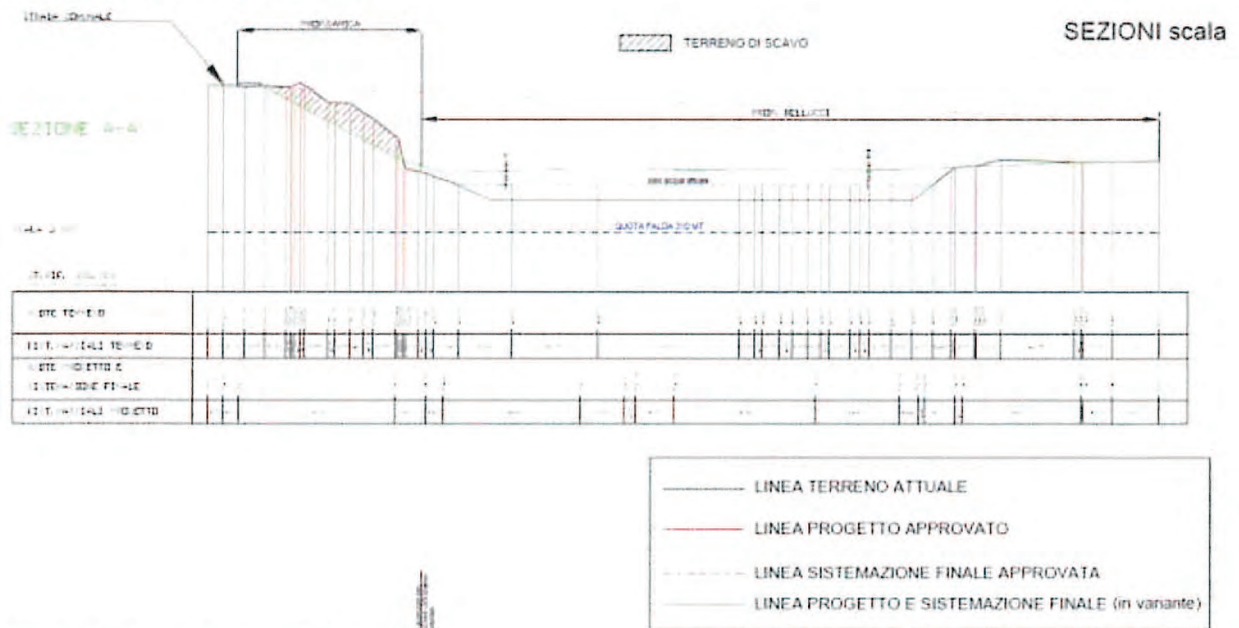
STRADA COMUNALE

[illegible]

TERRENO DI SCAVO

SEZIONI scala

SEZIONE A-A

PROP. BELLUCCI

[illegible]

QUOTA FALDA 210 MT

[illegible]

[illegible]

| QUOTE TERRENO | |
|---|---|
| DIST. PARZIALI TERRENO | |
| QUOTE PROGETTO E SISTEMAZIONE FINALE | |
| DIST. PARZIALI PROGETTO | |

LINEA TERRENO ATTUALE

LINEA PROGETTO APPROVATO

LINEA SISTEMAZIONE FINALE APPROVATA

LINEA PROGETTO E SISTEMAZIONE FINALE (in variante)